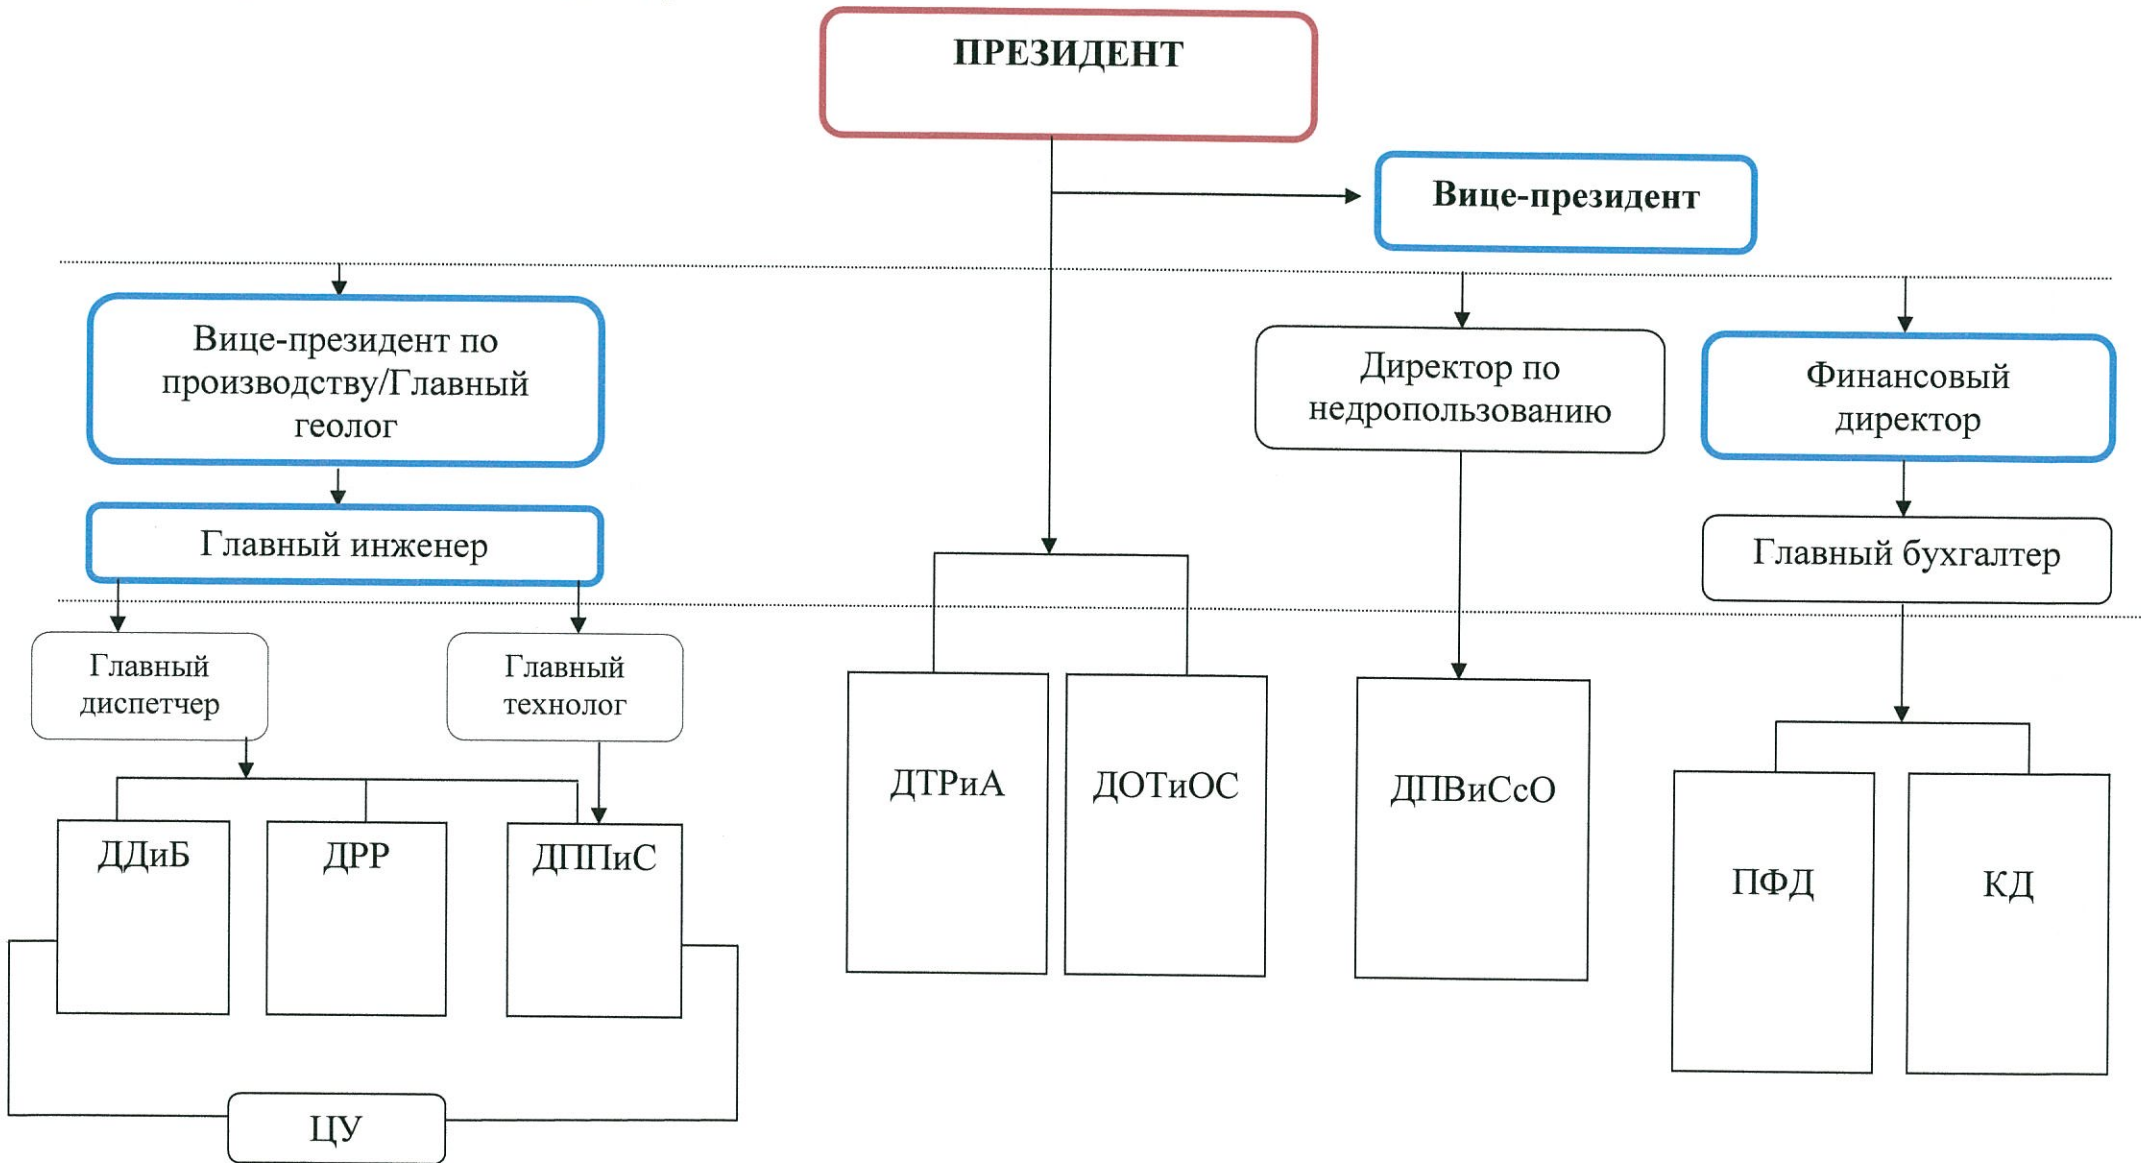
ПРЕЗИДЕНТ

Вице-президент

Вице-президент по производству/Главный геолог

Главный инженер

Директор по недропользованию

Финансовый директор

Главный бухгалтер

Главный диспетчер

Главный технолог

ДТРиА

ДОТиОС

ДПВиСсО

ДДиБ

ДРР

ДППиС

ПФД

КД

ЦУ